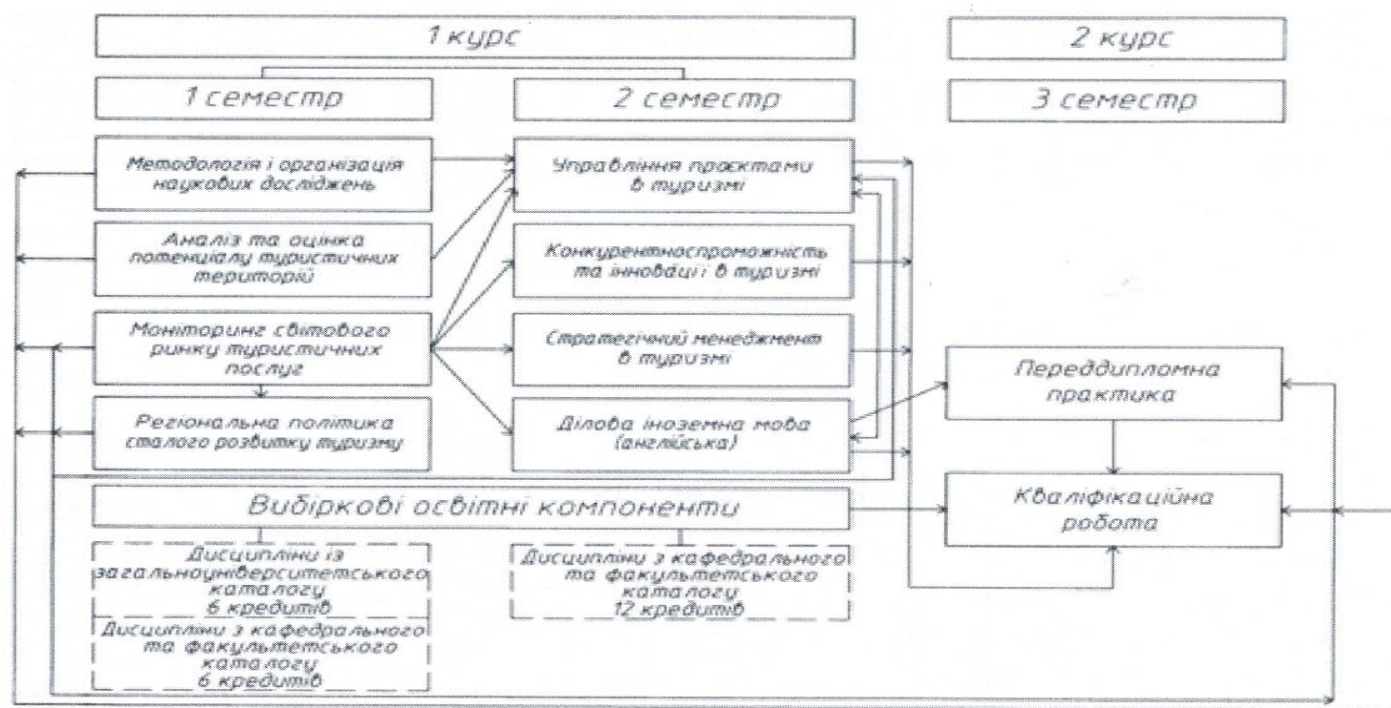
1 курс

2 курс

1 семестр

2 семестр

3 семестр

Методологія і організація наукових досліджень

Аналіз та оцінка потенціалу туристичних територій

Моніторинг світового ринку туристичних послуг

Регіональна політика сталого розвитку туризму

Управління проєктами в туризмі

Конкурентноспроможність та інновації в туризмі

Стратегічний менеджмент в туризмі

Ділова іноземна мова (англійська)

Переддипломна практика

Кваліфікаційна робота

Вибіркові освітні компоненти

Дисципліни із загальноуніверситетського каталогу 6 кредитів

Дисципліни з кафедрального та факультетського каталогу 6 кредитів

Дисципліни з кафедрального та факультетського каталогу 12 кредитів